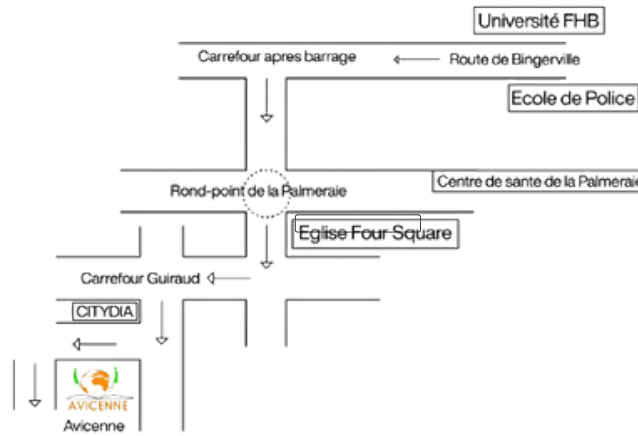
Université FHB

Carrefour apres barrage

Route de Bingerville

Ecole de Police

Rond-point de la Palmeraie

Centre de sante de la Palmeraie

Eglise Four Square

Carrefour Guiraud

CITYDIA

AVICENNE

Avicenne